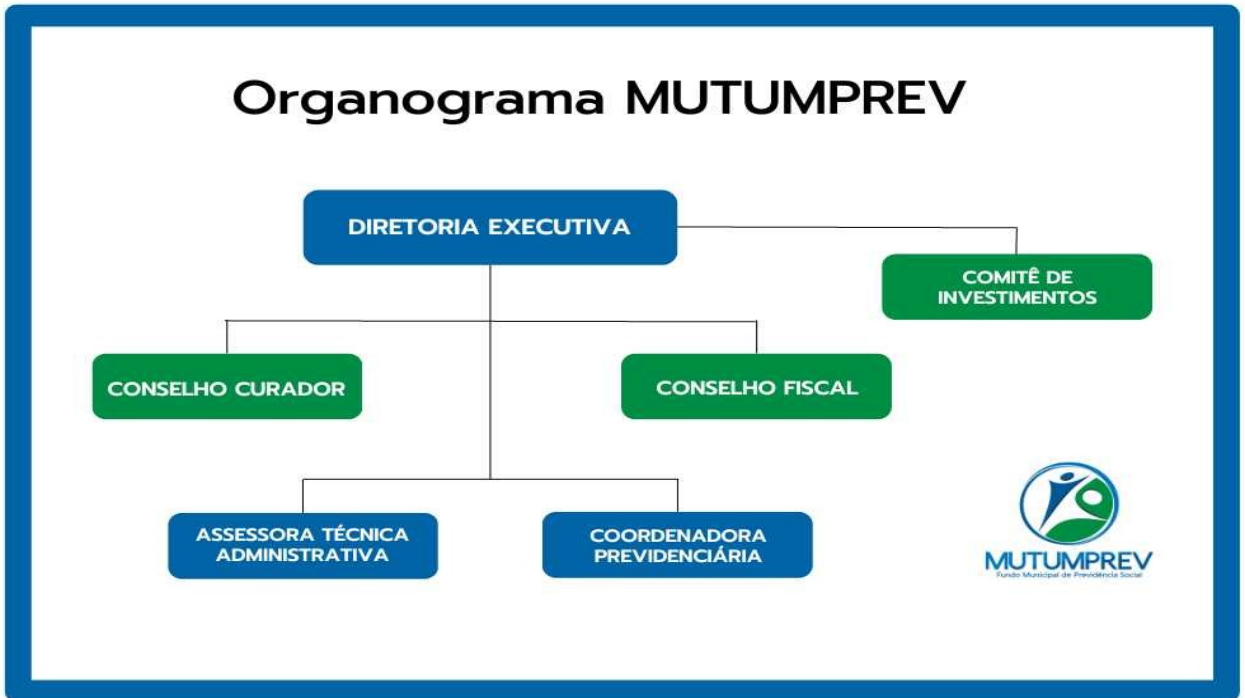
Organograma MUTUMPREV

DIRETORIA EXECUTIVA

COMITÊ DE INVESTIMENTOS

CONSELHO CURADOR

CONSELHO FISCAL

ASSESSORA TÉCNICA ADMINISTRATIVA

COORDENADORA PREVIDENCIÁRIA

MUTUMPREV
Fundo Municipal de Previdência Social